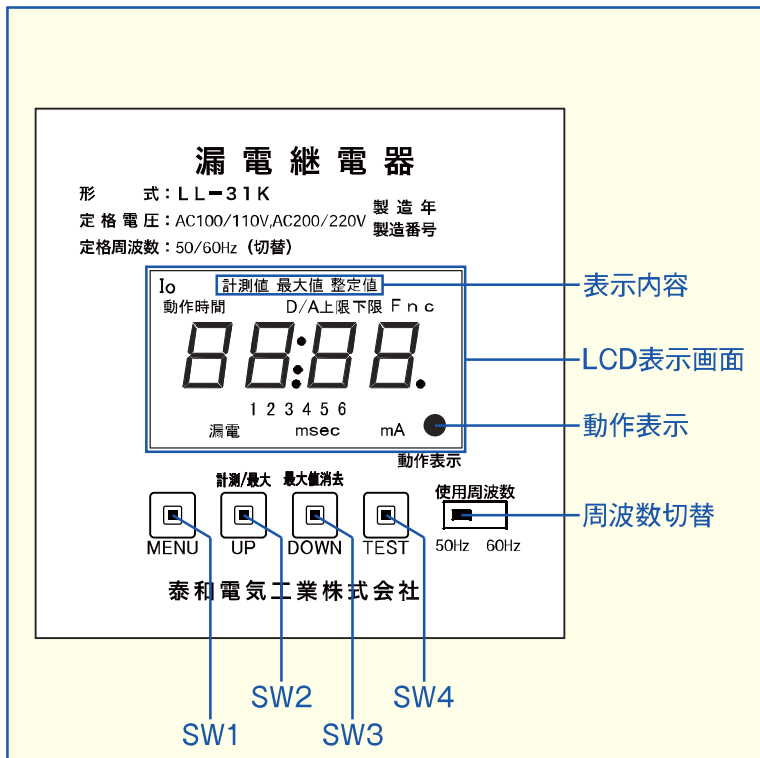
漏電継電器

形　　式：LL−31K
定格電圧：AC100/110V,AC200/220V
定格周波数：50/60Hz（切替）

製造年
製造番号

Io 計測値 最大値 整定値
動作時間　D/A上限下限 Fnc

88:88.

1 2 3 4 5 6
漏電　msec　mA

動作表示

計測/最大　最大値消去
MENU　UP　DOWN　TEST

使用周波数
50Hz　60Hz

泰和電気工業株式会社

表示内容
LCD表示画面
動作表示
周波数切替

SW1
SW2
SW3
SW4